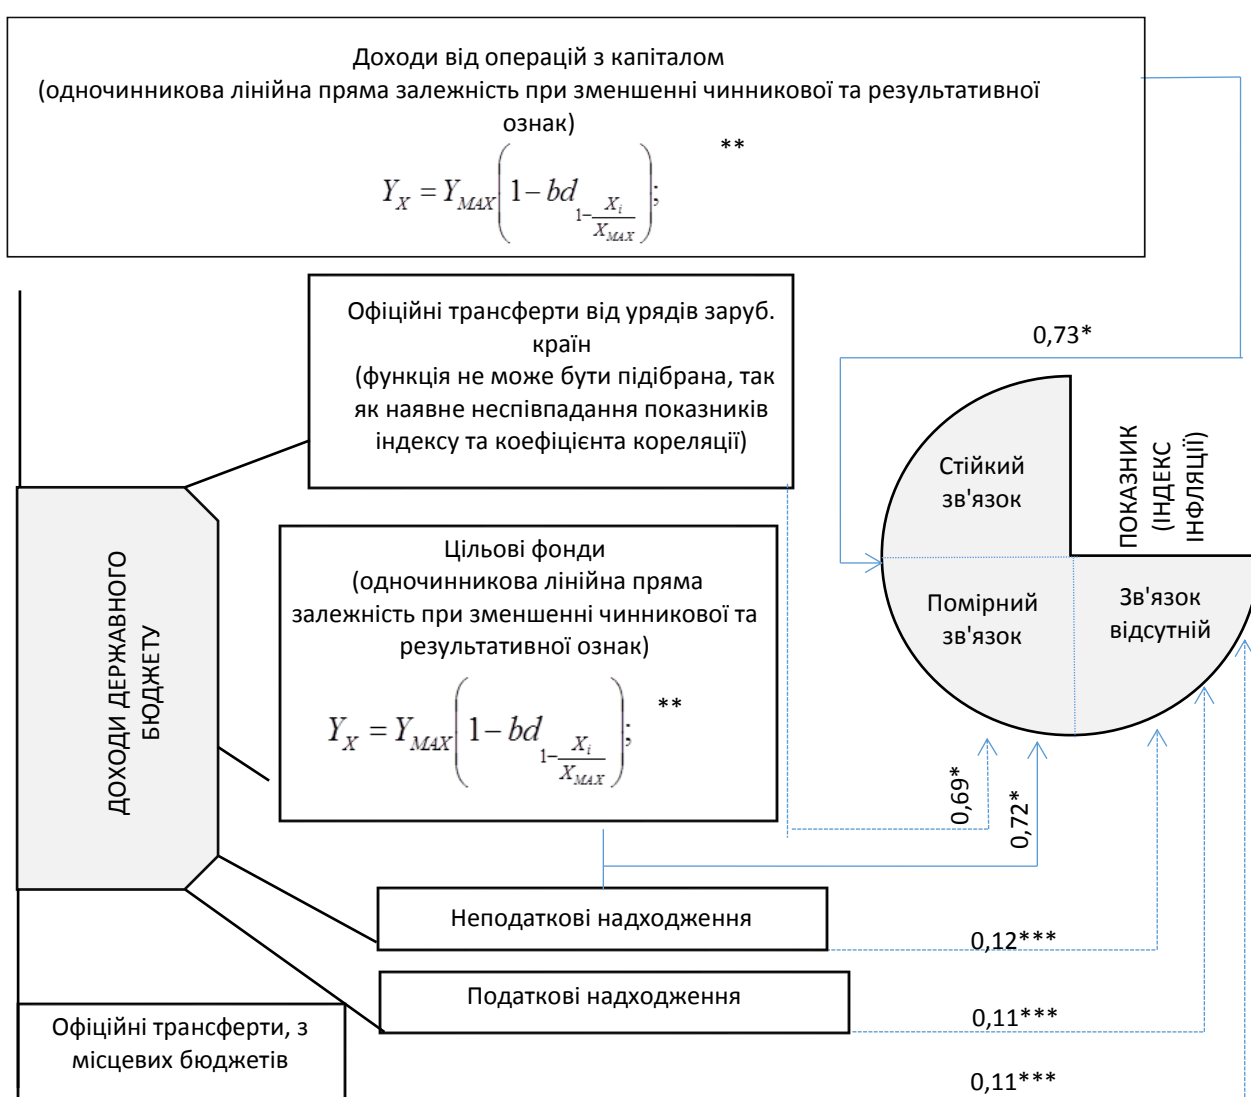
Доходи від операцій з капіталом
(одночинникова лінійна пряма залежність при зменшенні чинникової та результативної ознак)

$Y_X = Y_{MAX}\left(1 - bd_{1-\frac{X_i}{X_{MAX}}}\right);$ **

Офіційні трансферти від урядів заруб. країн
(функція не може бути підібрана, так як наявне неспівпадання показників індексу та коефіцієнта кореляції)

0,73*

Стійкий зв'язок

ПОКАЗНИК (ІНДЕКС ІНФЛЯЦІЇ)

Помірний зв'язок

Зв'язок відсутній

ДОХОДИ ДЕРЖАВНОГО БЮДЖЕТУ

Цільові фонди
(одночинникова лінійна пряма залежність при зменшенні чинникової та результативної ознак)

$Y_X = Y_{MAX}\left(1 - bd_{1-\frac{X_i}{X_{MAX}}}\right);$ **

0,69*

0,72*

Неподаткові надходження

0,12***

Податкові надходження

0,11***

Офіційні трансферти, з місцевих бюджетів

0,11***